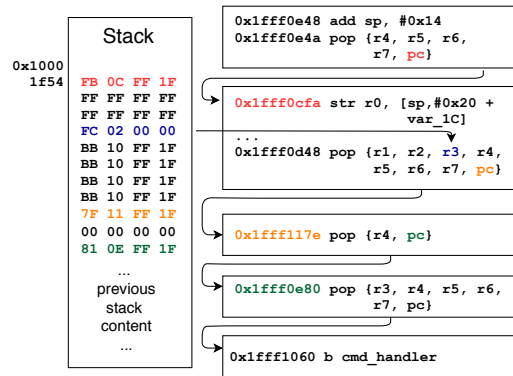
Stack

0x1000
1f54

FB 0C FF 1F
FF FF FF FF
FF FF FF FF
FC 02 00 00
BB 10 FF 1F
BB 10 FF 1F
BB 10 FF 1F
BB 10 FF 1F
7F 11 FF 1F
00 00 00 00
81 0E FF 1F
...
previous
stack
content
...

0x1fff0e48 add sp, #0x14
0x1fff0e4a pop {r4, r5, r6, r7, pc}

0x1fff0cfa str r0, [sp,#0x20 + var_1C]
...
0x1fff0d48 pop {r1, r2, r3, r4, r5, r6, r7, pc}

0x1fff117e pop {r4, pc}

0x1fff0e80 pop {r3, r4, r5, r6, r7, pc}

0x1fff1060 b cmd_handler